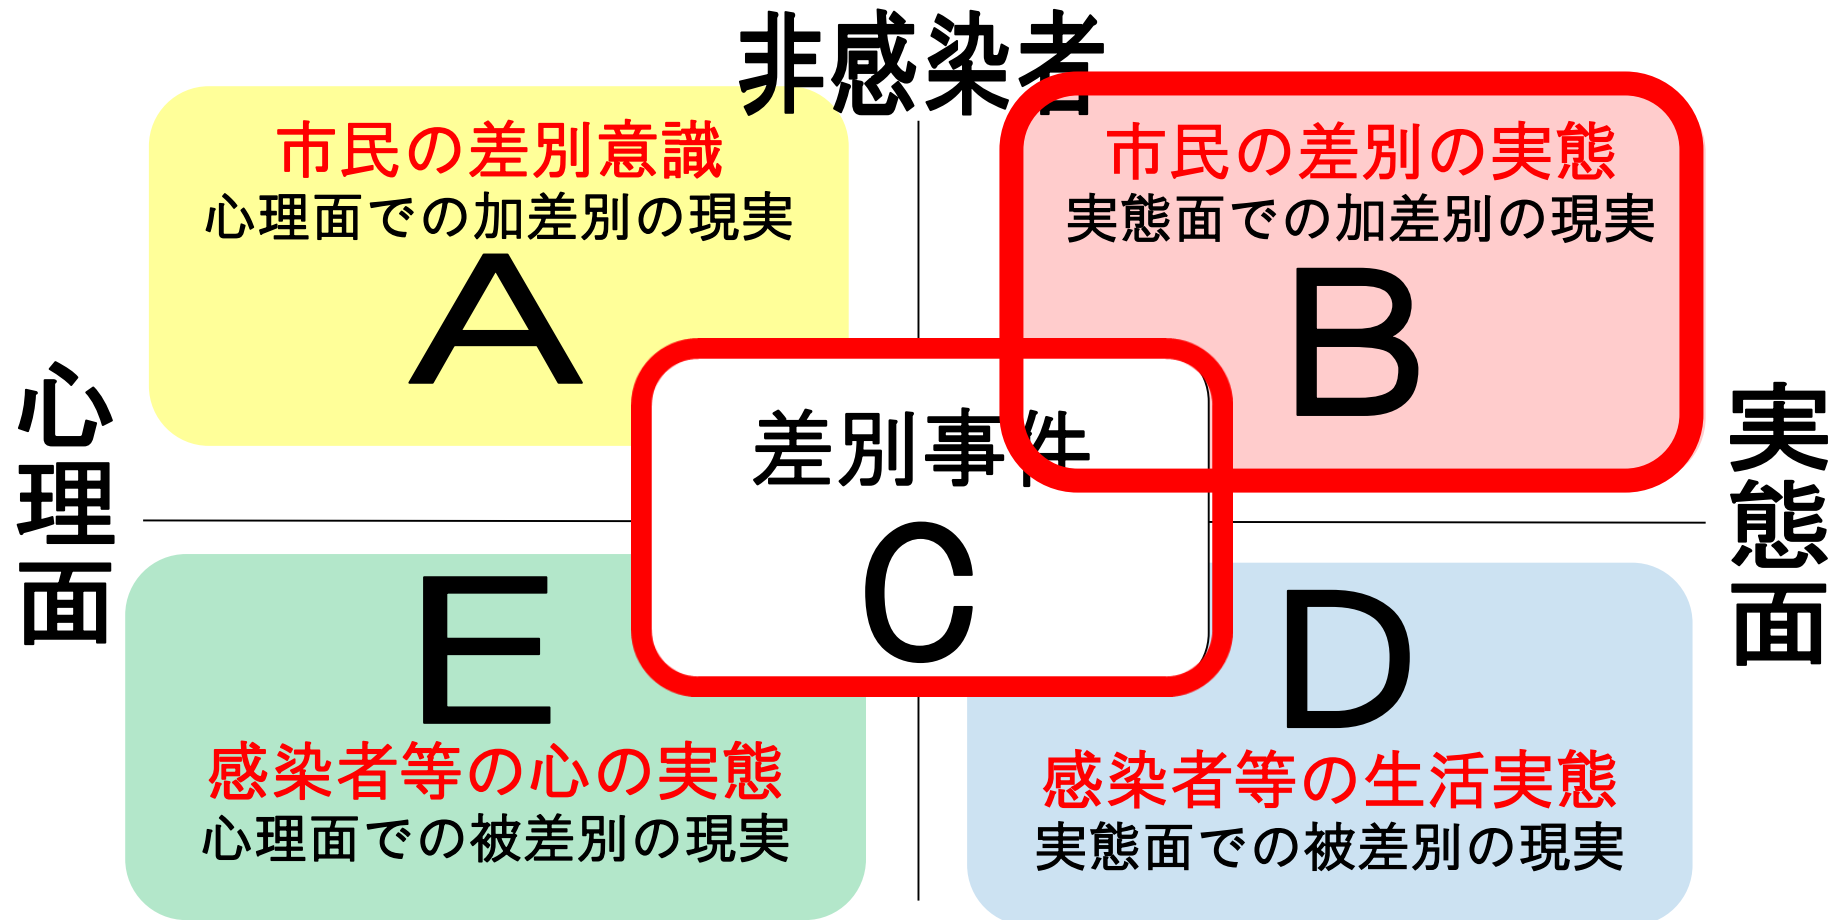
非感染者

市民の差別意識
心理面での加差別の現実
A

市民の差別の実態
実態面での加差別の現実
B

心理面

差別事件
C

実態面

E
感染者等の心の実態
心理面での被差別の現実

D
感染者等の生活実態
実態面での被差別の現実